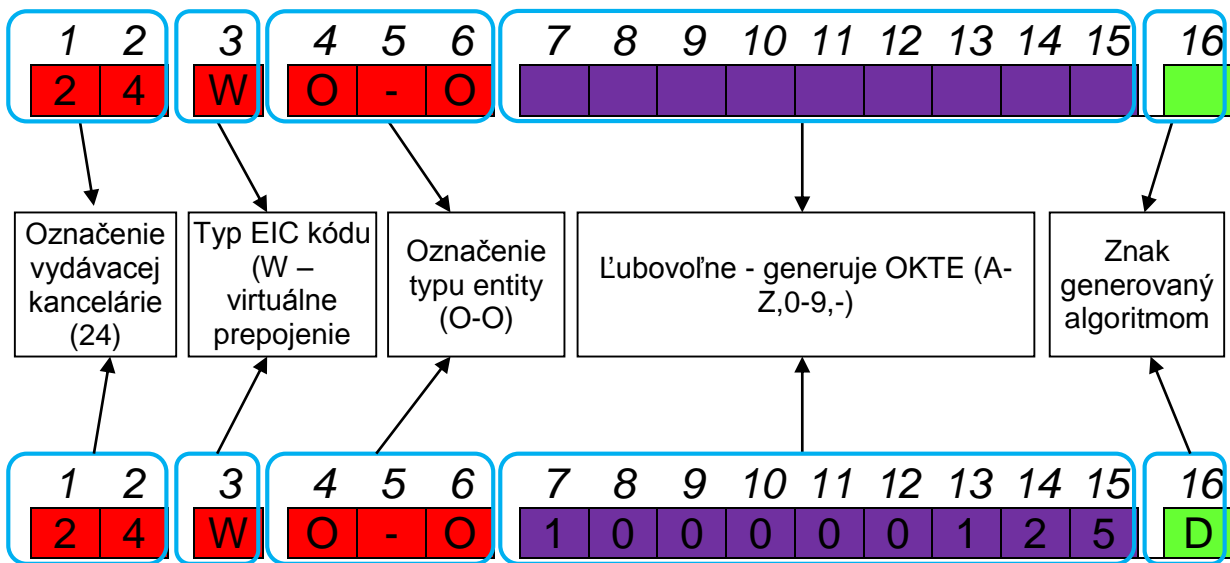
1 2 3 4 5 6 7 8 9 10 11 12 13 14 15 16

2 4 W O - O

Označenie vydávacej kancelárie (24)

Typ EIC kódu (W – virtuálne prepojenie

Označenie typu entity (O-O)

Ľubovoľne - generuje OKTE (A-Z,0-9,-)

Znak generovaný algoritmom

1 2 3 4 5 6 7 8 9 10 11 12 13 14 15 16

2 4 W O - O 1 0 0 0 0 0 1 2 5 D